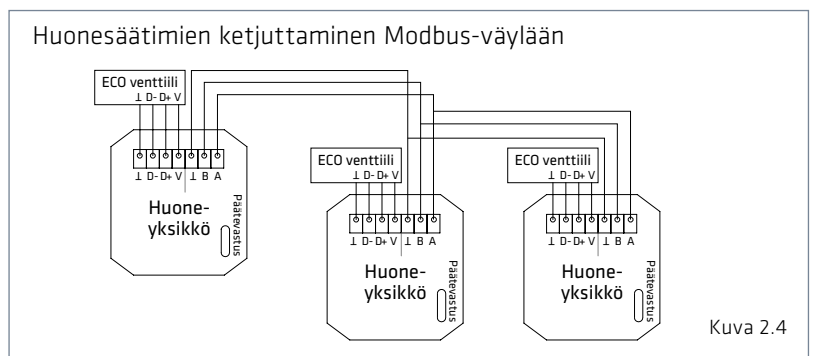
Huonesäätimien ketjuttaminen Modbus-väylään

ECO venttiili
⊥ D- D+ V

⊥ D- D+ V ⊥ B A

Huone-
yksikkö

Päätevastus

ECO venttiili
⊥ D- D+ V

⊥ D- D+ V ⊥ B A

Huone-
yksikkö

Päätevastus

ECO venttiili
⊥ D- D+ V

⊥ D- D+ V ⊥ B A

Huone-
yksikkö

Päätevastus

Kuva 2.4